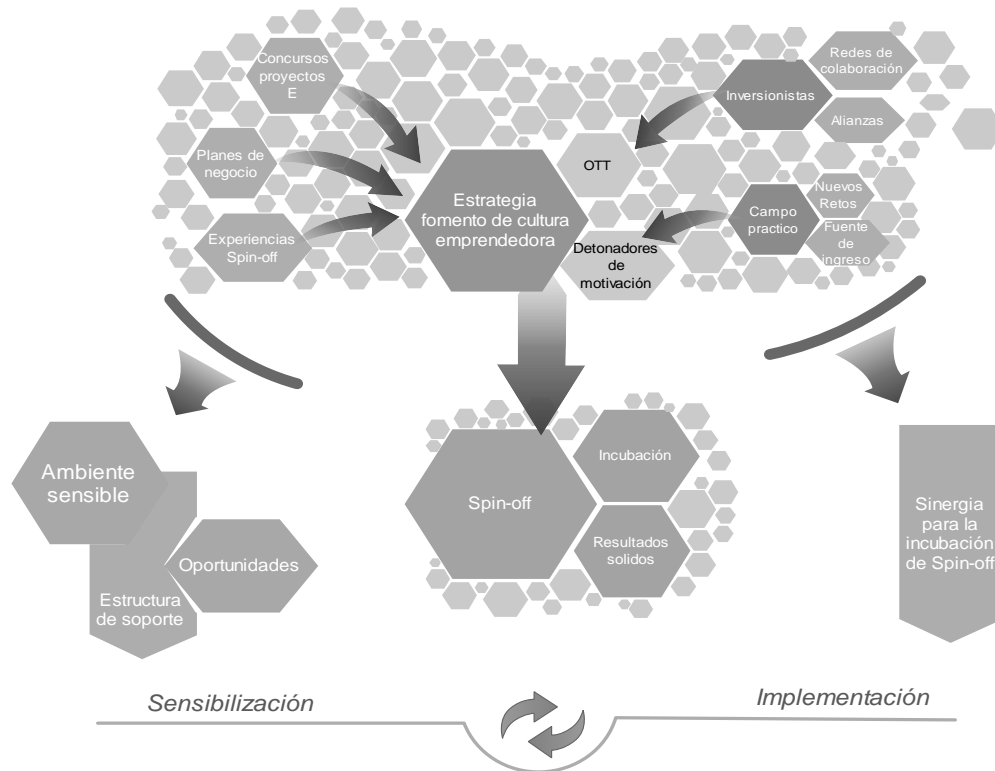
Concursos proyectos E

Planes de negocio

Experiencias Spin-off

Estrategia fomento de cultura emprendedora

OTT

Detonadores de motivación

Redes de colaboración

Inversionistas

Alianzas

Campo practico

Nuevos Retos

Fuente de ingreso

Ambiente sensible

Oportunidades

Estructura de soporte

Spin-off

Incubación

Resultados solidos

Sinergia para la incubación de Spin-off

Sensibilización

Implementación